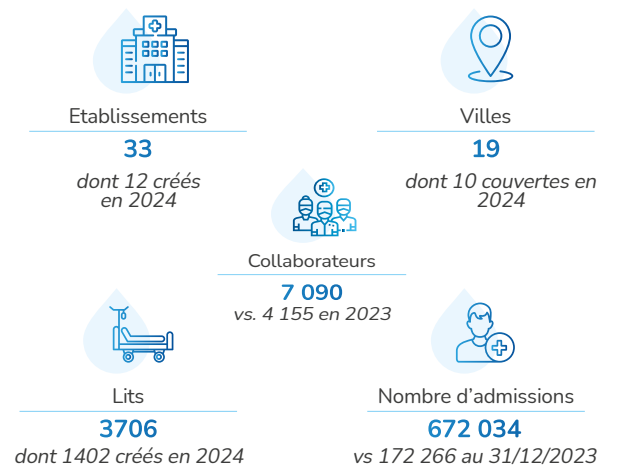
Etablissements
33
dont 12 créés en 2024

Villes
19
dont 10 couvertes en 2024

Collaborateurs
7 090
vs. 4 155 en 2023

Lits
3706
dont 1402 créés en 2024

Nombre d'admissions
672 034
vs 172 266 au 31/12/2023